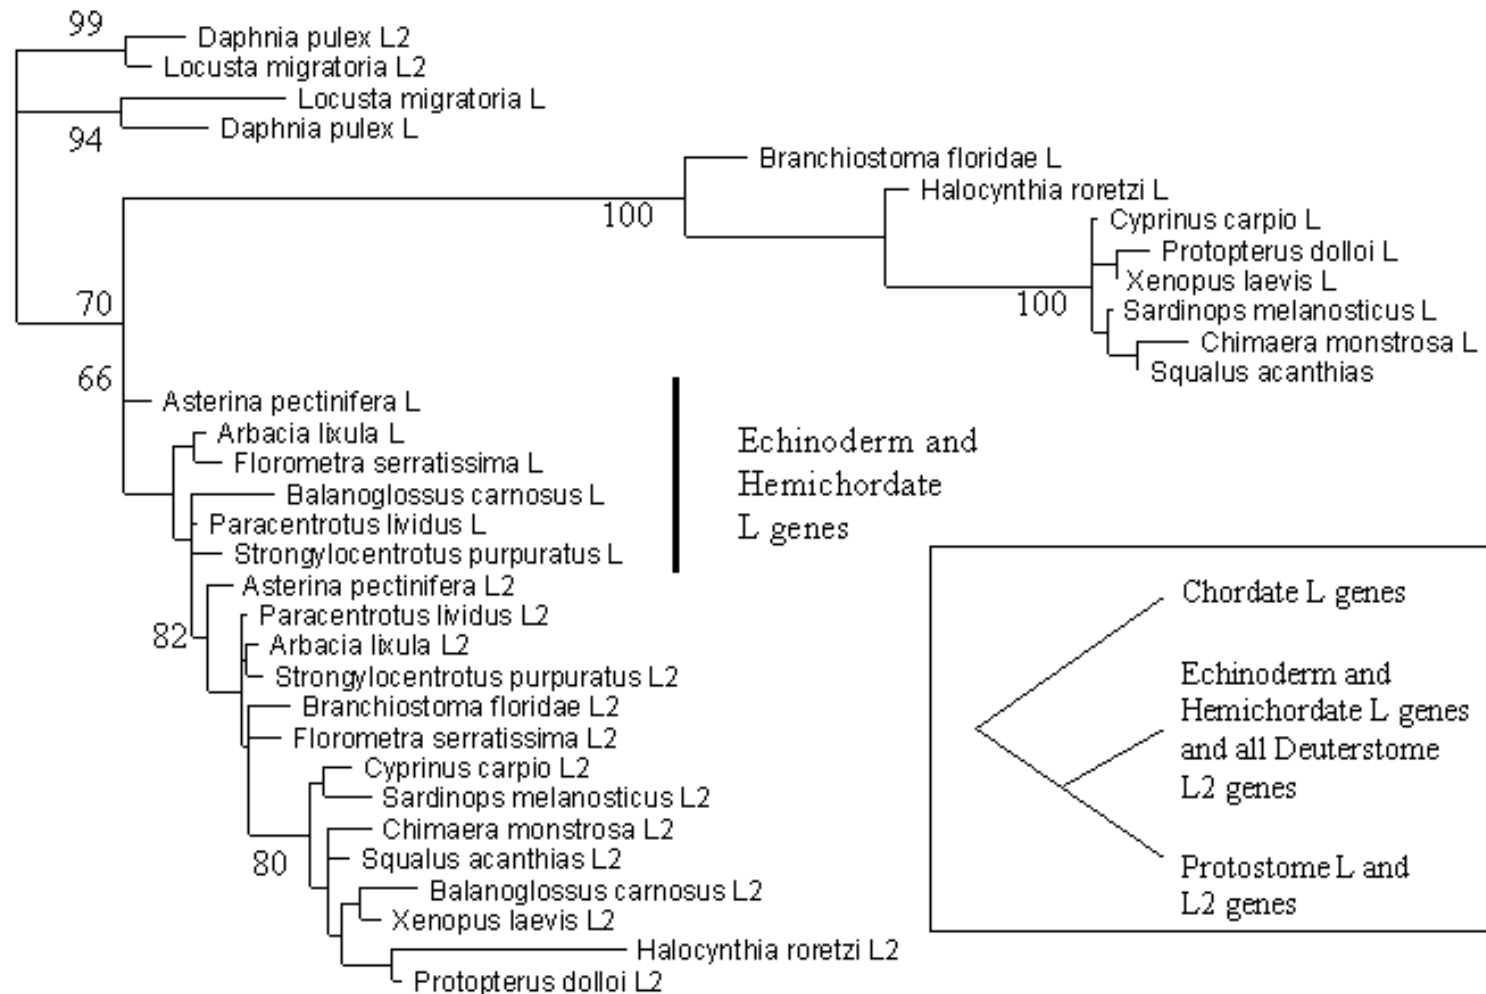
99
Daphnia pulex L2
Locusta migratoria L2
Locusta migratoria L
94
Daphnia pulex L
Branchiostoma floridae L
Halocynthia roretzi L
100
Cyprinus carpio L
Protopterus dolloi L
Xenopus laevis L
100
Sardinops melanosticus L
Chimaera monstrosa L
Squalus acanthias
70
66
Asterina pectinifera L
Arbacia lixula L
Florometra serratissima L
Balanoglossus carnosus L
Paracentrotus lividus L
Strongylocentrotus purpuratus L
Echinoderm and Hemichordate L genes
Asterina pectinifera L2
Paracentrotus lividus L2
82
Arbacia lixula L2
Strongylocentrotus purpuratus L2
Branchiostoma floridae L2
Florometra serratissima L2
Cyprinus carpio L2
Sardinops melanosticus L2
Chimaera monstrosa L2
80
Squalus acanthias L2
Balanoglossus carnosus L2
Xenopus laevis L2
Halocynthia roretzi L2
Protopterus dolloi L2

Chordate L genes
Echinoderm and Hemichordate L genes and all Deuterstome L2 genes
Protostome L and L2 genes